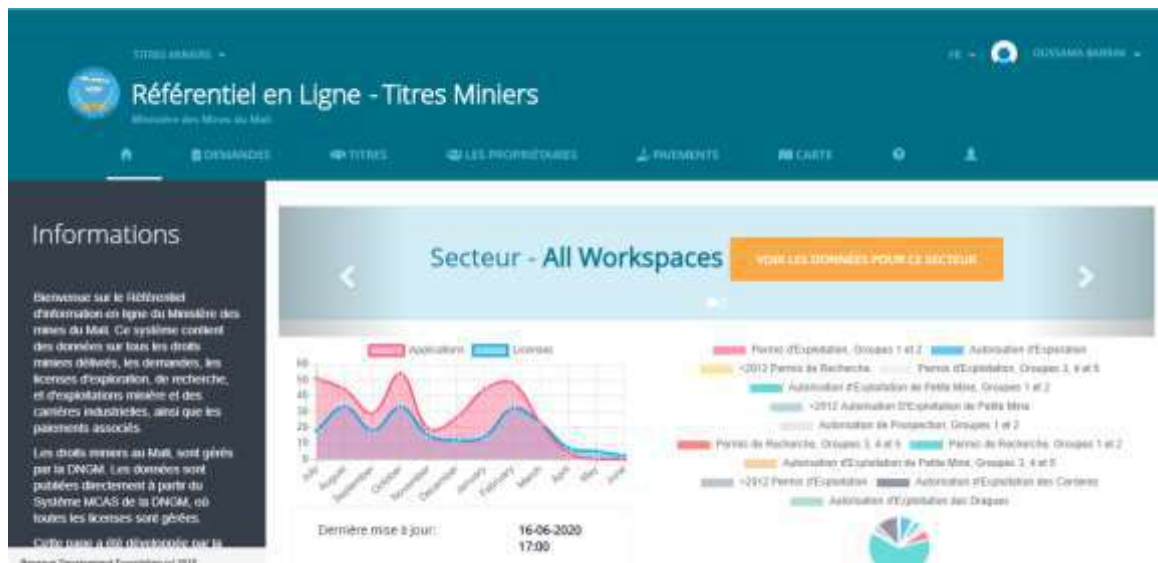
TITRES MINIERS ▾

FR ▾ OUSSAMA BARRAH ▾

Référentiel en Ligne - Titres Miniers

Ministère des Mines du Mali

DEMANDES TITRES LES PROPRIÉTAIRES PAIEMENTS CARTE

Informations

Bienvenue sur le Référentiel d'information en ligne du Ministère des mines du Mali. Ce système contient des données sur tous les droits miniers délivrés, les demandes, les licenses d'exploration, de recherche, et d'explorations minière et des carrières industrielles, ainsi que les paiements associés.

Les droits miniers au Mali, sont gérés par la DNGM. Les données sont publiées directement à partir du Système MCAS de la DNGM, où toutes les licenses sont gérées.

Cette page a été développée par la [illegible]

Secteur - All Workspaces

VOIR LES DONNÉES POUR CE SECTEUR

Applications Licenses

60
50
40
30
20
10
0

July August September October November December January February March April May June

Permis d'Exploitation, Groupes 1 et 2 Autorisation d'Exploitation
<2012 Permis de Recherche Permis d'Exploitation, Groupes 3, 4 et 6
Autorisation d'Exploitation de Petite Mine, Groupes 1 et 2
<2012 Autorisation D'Exploitation de Petite Mine
Autorisation de Prospection, Groupes 1 et 2
Permis de Recherche, Groupes 3, 4 et 6 Permis de Recherche, Groupes 1 et 2
Autorisation d'Exploitation de Petite Mine, Groupes 3, 4 et 6
<2012 Permis d'Exploitation Autorisation d'Exploitation des Carrieres
Autorisation d'Exploitation des Dragues

Dernière mise à jour: 16-06-2020 17:00

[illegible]